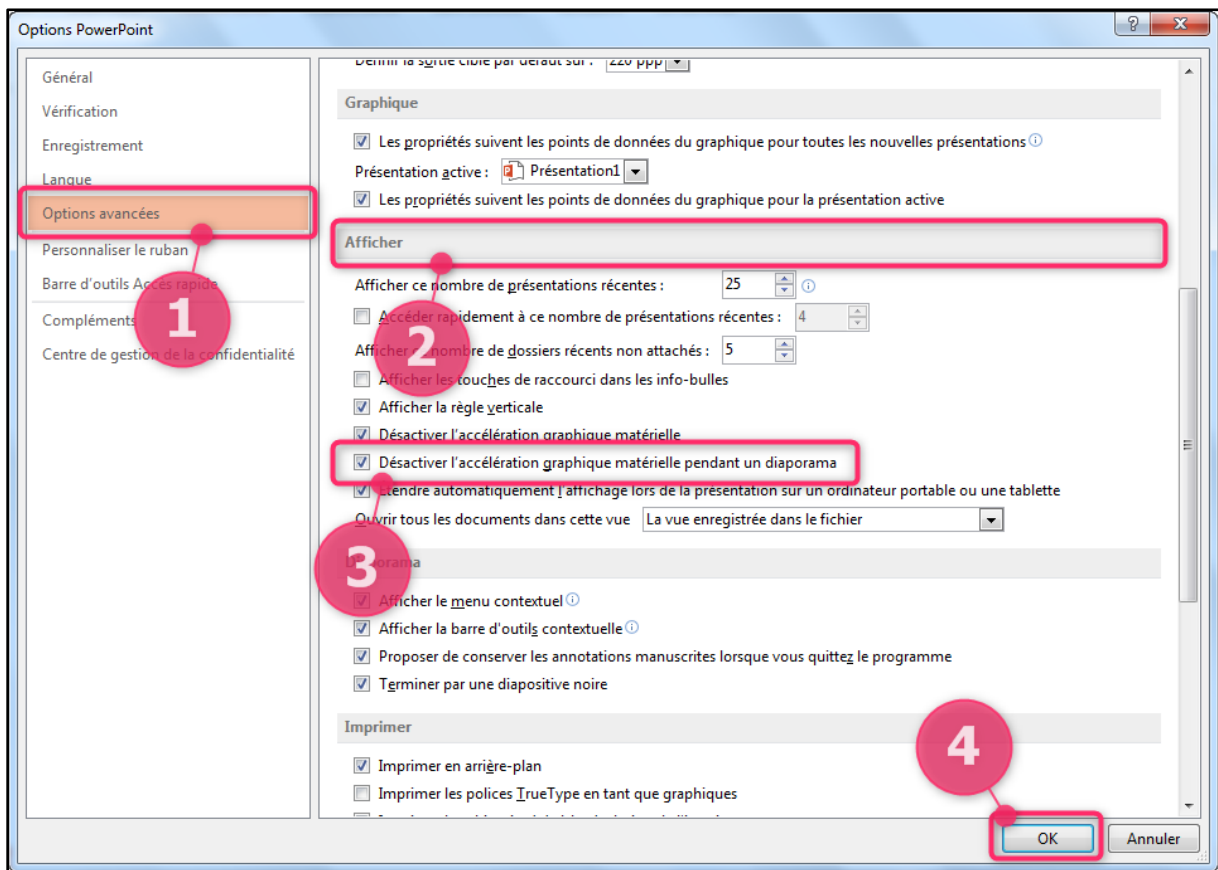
Options PowerPoint

?
X

Général
Vérification
Enregistrement
Langue
Options avancées
Personnaliser le ruban
Barre d'outils Accès rapide
Compléments
Centre de gestion de la confidentialité

1
2
3
4

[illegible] 220 ppp

Graphique

Les propriétés suivent les points de données du graphique pour toutes les nouvelles présentations

Présentation active : Présentation1

Les propriétés suivent les points de données du graphique pour la présentation active

Afficher

Afficher ce nombre de présentations récentes : 25

Accéder rapidement à ce nombre de présentations récentes : 4

Afficher ce nombre de dossiers récents non attachés : 5

Afficher les touches de raccourci dans les info-bulles

Afficher la règle verticale

Désactiver l'accélération graphique matérielle

Désactiver l'accélération graphique matérielle pendant un diaporama

Étendre automatiquement l'affichage lors de la présentation sur un ordinateur portable ou une tablette

Ouvrir tous les documents dans cette vue La vue enregistrée dans le fichier

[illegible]orama

Afficher le menu contextuel

Afficher la barre d'outils contextuelle

Proposer de conserver les annotations manuscrites lorsque vous quittez le programme

Terminer par une diapositive noire

Imprimer

Imprimer en arrière-plan

Imprimer les polices TrueType en tant que graphiques

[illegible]

OK
Annuler